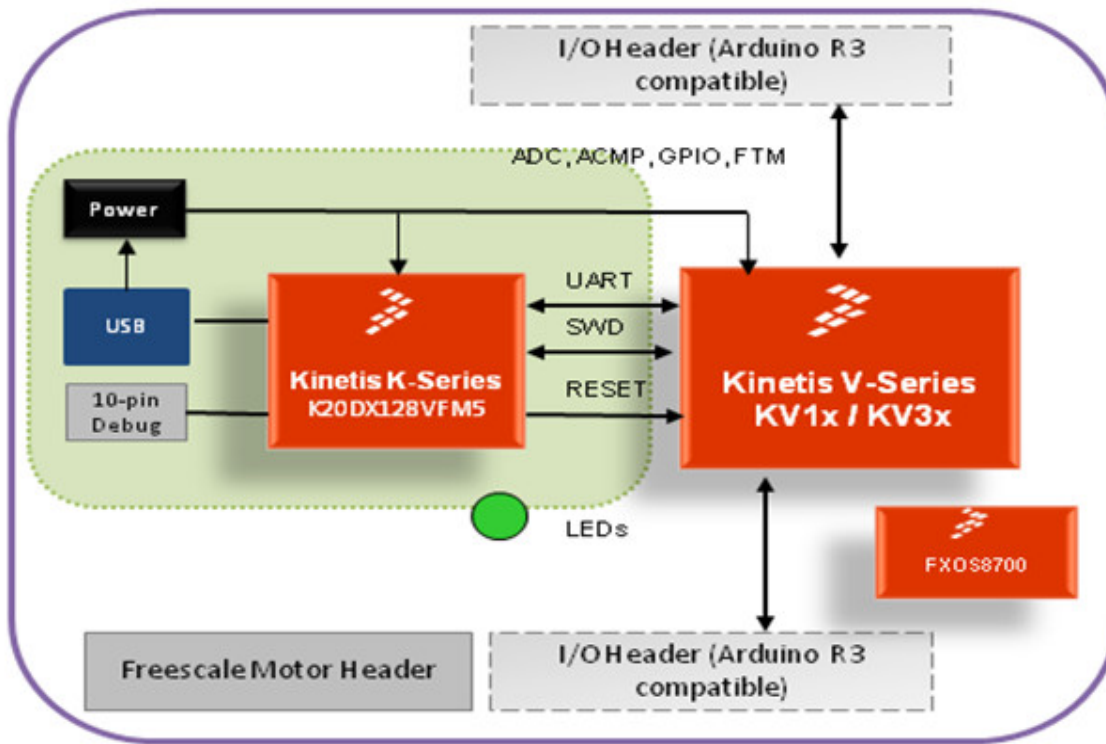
I/O Header (Arduino R3 compatible)

ADC, ACMP, GPIO, FTM

Power

USB

10-pin Debug

Kinetis K-Series
K20DX128VFM5

UART

SWD

RESET

Kinetis V-Series
KV1x / KV3x

LEDs

FXOS8700

Freescale Motor Header

I/O Header (Arduino R3 compatible)